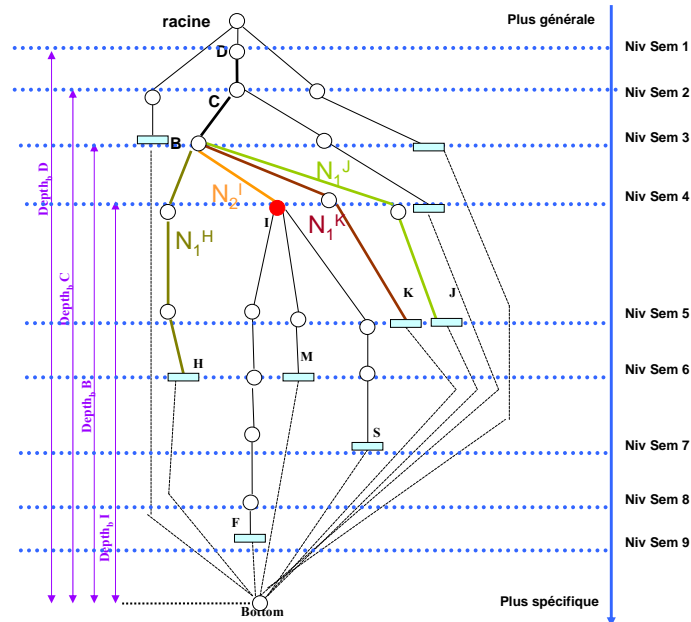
racine

Plus générale

Niv Sem 1

D

Niv Sem 2

C

Niv Sem 3

B

$N_1^J$

Niv Sem 4

$N_2^I$

I

$N_1^K$

$N_1^H$

$Depth_b$ D

$Depth_b$ C

$Depth_b$ B

$Depth_b$ I

K

J

Niv Sem 5

H

M

Niv Sem 6

S

Niv Sem 7

Niv Sem 8

F

Niv Sem 9

Bottom

Plus spécifique